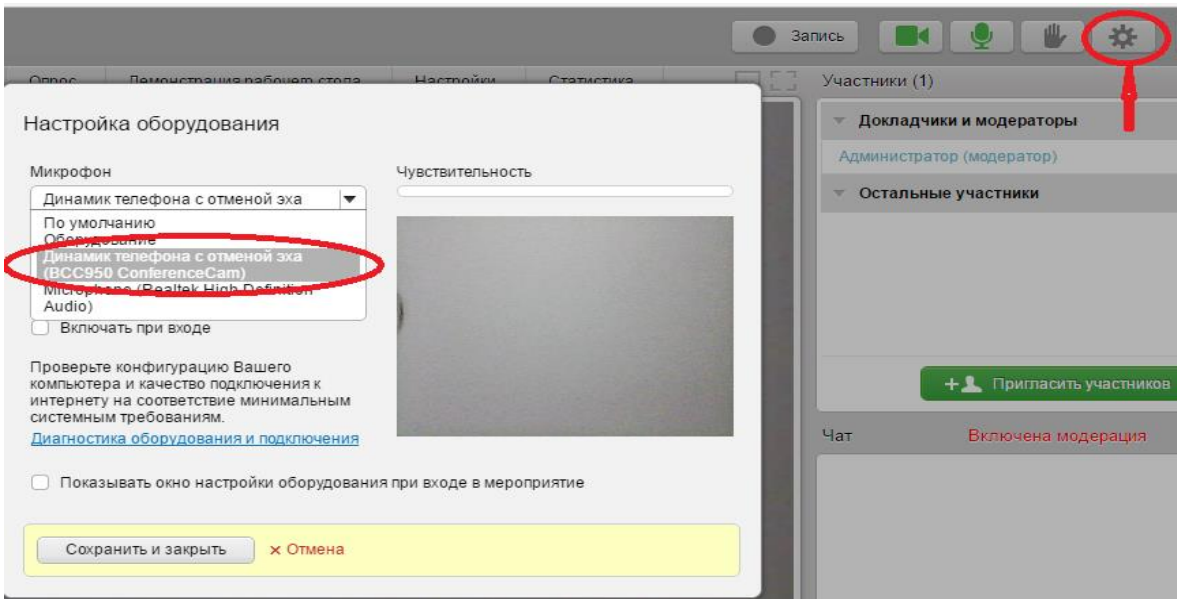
Запись

Опрос Демонстрация рабочего стола Настройки Статистика

Участники (1)

Докладчики и модераторы

Администратор (модератор)

Остальные участники

Настройка оборудования

Микрофон

Динамик телефона с отменой эха

По умолчанию

Оборудование

Динамик телефона с отменой эха (BCC950 ConferenceCam)

Microphone (Realtek High Definition Audio)

Чувствительность

Включать при входе

Проверьте конфигурацию Вашего компьютера и качество подключения к интернету на соответствие минимальным системным требованиям.

Диагностика оборудования и подключения

Показывать окно настройки оборудования при входе в мероприятие

Сохранить и закрыть

× Отмена

Пригласить участников

Чат

Включена модерация